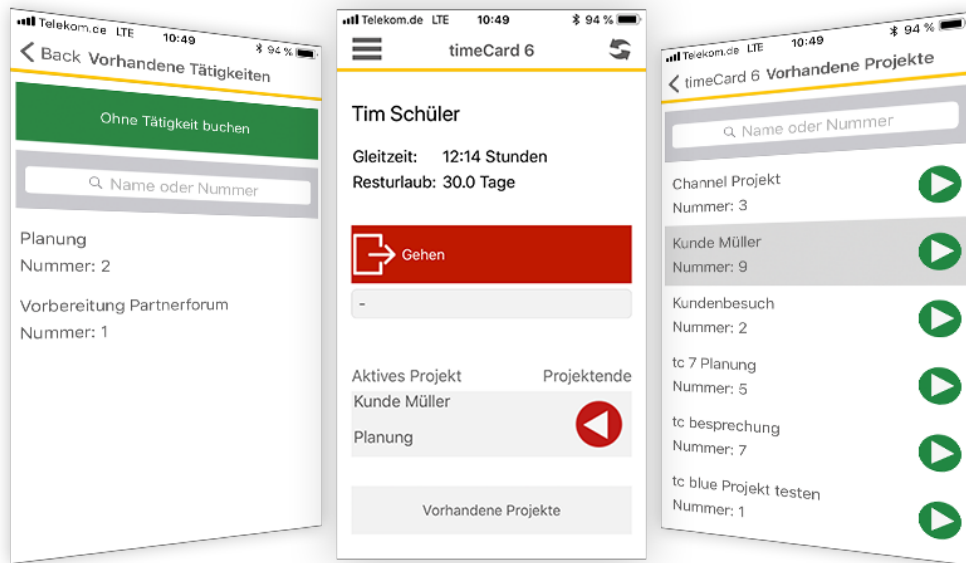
Telekom.de LTE 10:49 94 %

Back Vorhandene Tätigkeiten

Ohne Tätigkeit buchen

Name oder Nummer

Planung
Nummer: 2

Vorbereitung Partnerforum
Nummer: 1

Telekom.de LTE 10:49 94 %

timeCard 6

Tim Schüler

Gleitzeit: 12:14 Stunden
Resturlaub: 30.0 Tage

Gehen

-

Aktives Projekt
Projektende
Kunde Müller
Planung

Vorhandene Projekte

Telekom.de LTE 10:49 94 %

timeCard 6 Vorhandene Projekte

Name oder Nummer

Channel Projekt
Nummer: 3

Kunde Müller
Nummer: 9

Kundenbesuch
Nummer: 2

tc 7 Planung
Nummer: 5

tc besprechung
Nummer: 7

tc blue Projekt testen
Nummer: 1